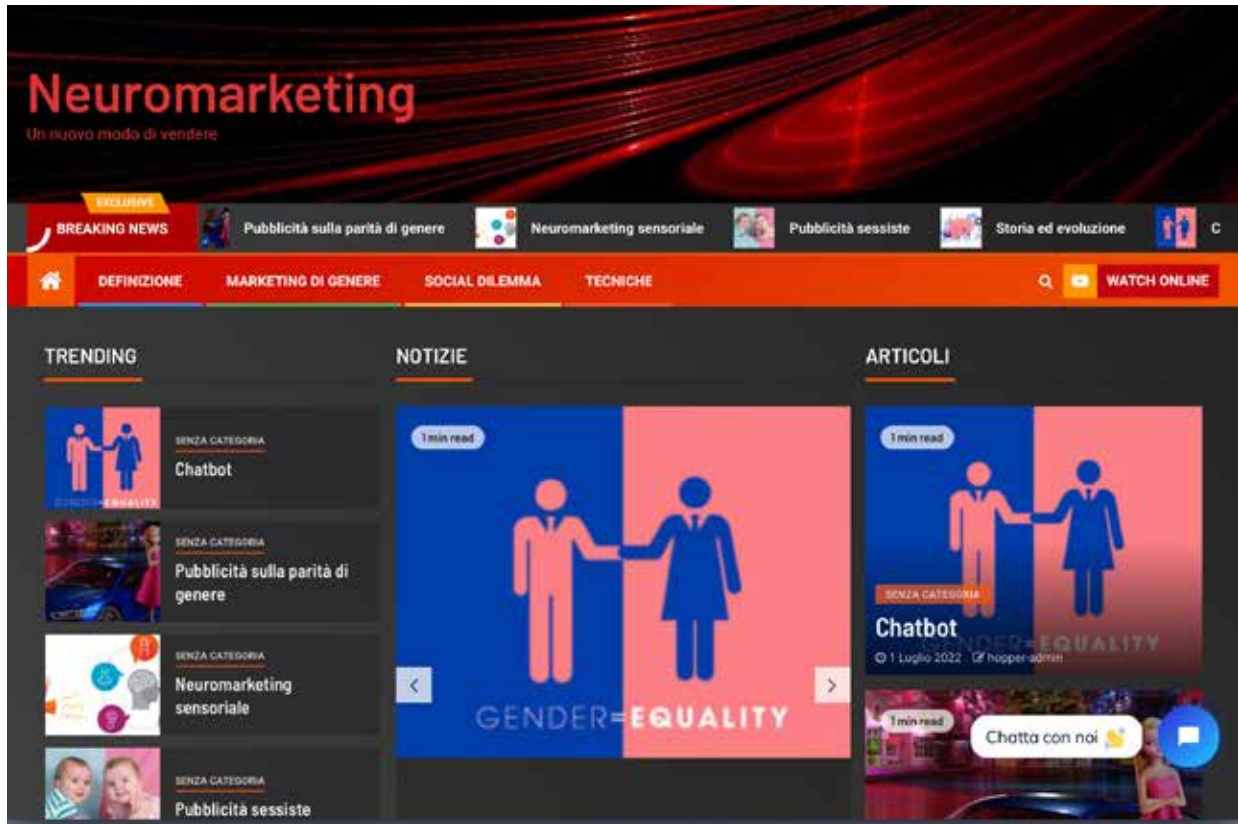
Neuromarketing
Un nuovo modo di vendere

EXCLUSIVE
BREAKING NEWS
Pubblicità sulla parità di genere
Neuromarketing sensoriale
Pubblicità sessiste
Storia ed evoluzione
C

DEFINIZIONE
MARKETING DI GENERE
SOCIAL DILEMMA
TECNICHE
WATCH ONLINE

TRENDING

SENZA CATEGORIA
Chatbot

SENZA CATEGORIA
Pubblicità sulla parità di genere

SENZA CATEGORIA
Neuromarketing sensoriale

SENZA CATEGORIA
Pubblicità sessiste

NOTIZIE

1 min read
GENDER=EQUALITY

ARTICOLI

1 min read
SENZA CATEGORIA
Chatbot
1 Luglio 2022 hopper-admin

1 min read

Chatta con noi